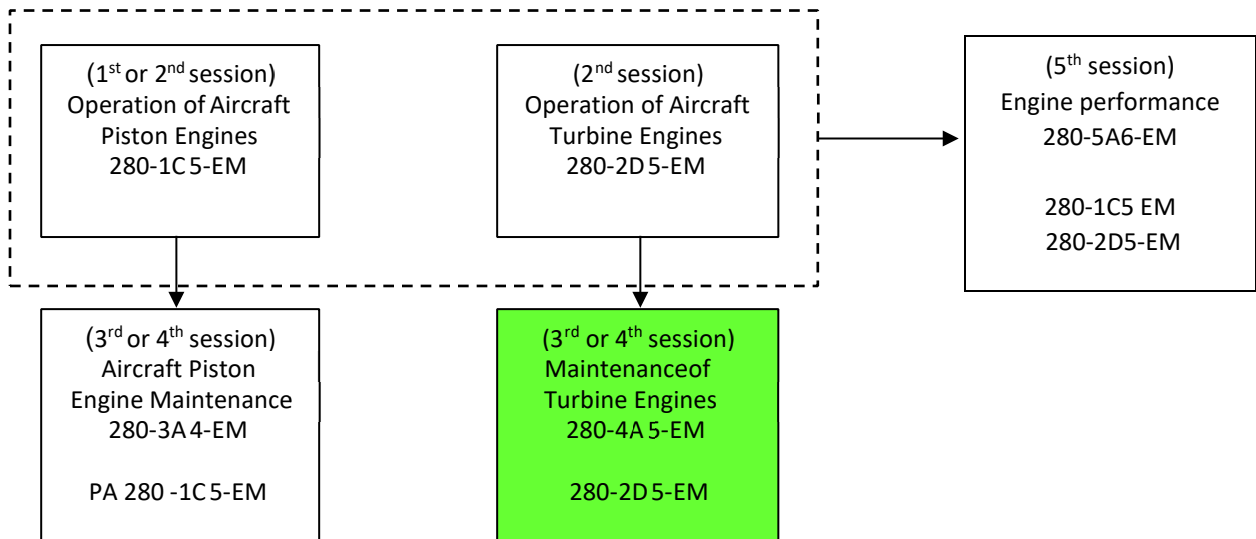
(1$^{st}$ or 2$^{nd}$ session)
Operation of Aircraft Piston Engines
280-1C5-EM

(2$^{nd}$ session)
Operation of Aircraft Turbine Engines
280-2D5-EM

(5$^{th}$ session)
Engine performance
280-5A6-EM

280-1C5 EM
280-2D5-EM

(3$^{rd}$ or 4$^{th}$ session)
Aircraft Piston Engine Maintenance
280-3A4-EM

PA 280 -1C5-EM

(3$^{rd}$ or 4$^{th}$ session)
Maintenanceof Turbine Engines
280-4A5-EM

280-2D5-EM